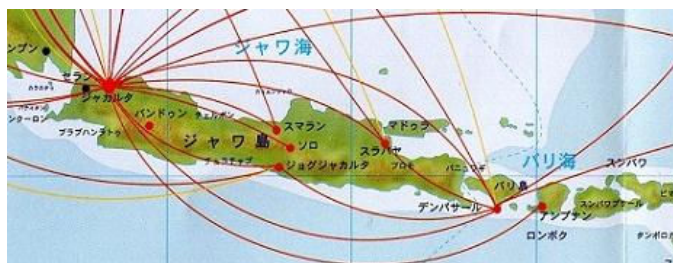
ンプン
セラン
ジャカルタ
バンドゥン
チェルボン
プラブハンラトゥ
ジャワ島
スマラン
ソロ
チラチャップ
ジョグジャカルタ
ジャワ海
マドゥラ
スラバヤ
プロボ
バニュワンギ
バリ海
バリ島
デンパサール
アンプナン
ロンボク
スンバワ
スンバワブサール